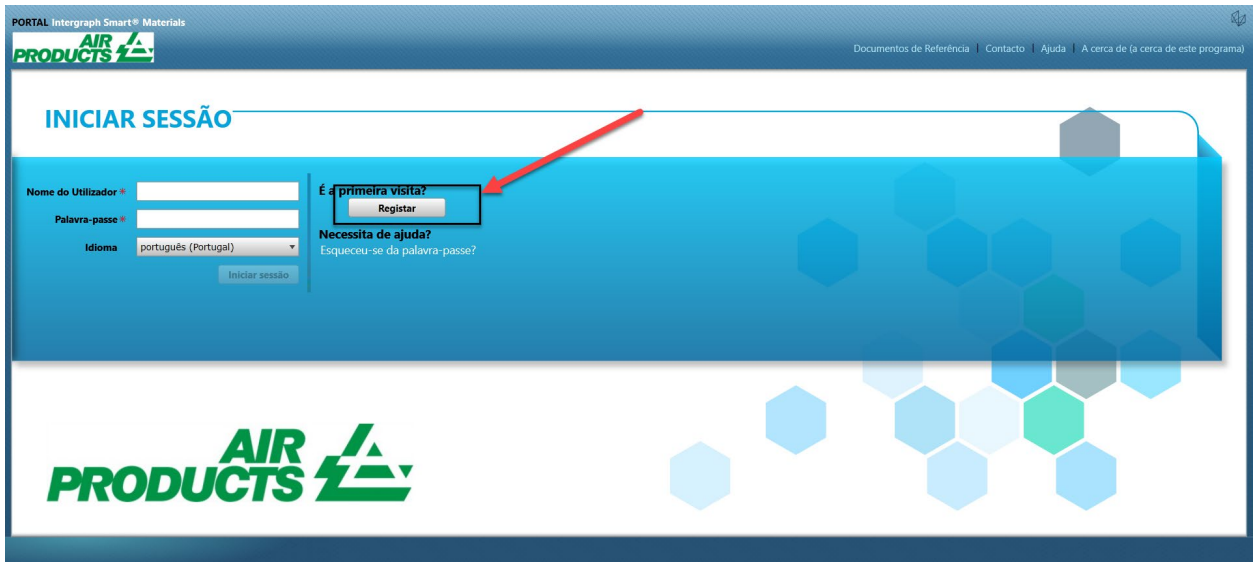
PORTAL Intergraph Smart® Materials

AIR PRODUCTS

Documentos de Referência | Contacto | Ajuda | A cerca de (a cerca de este programa)

INICIAR SESSÃO

Nome do Utilizador *

Palavra-passe *

Idioma português (Portugal)

Iniciar sessão

É a primeira visita?

Registar

Necessita de ajuda?

Esqueceu-se da palavra-passe?

AIR PRODUCTS